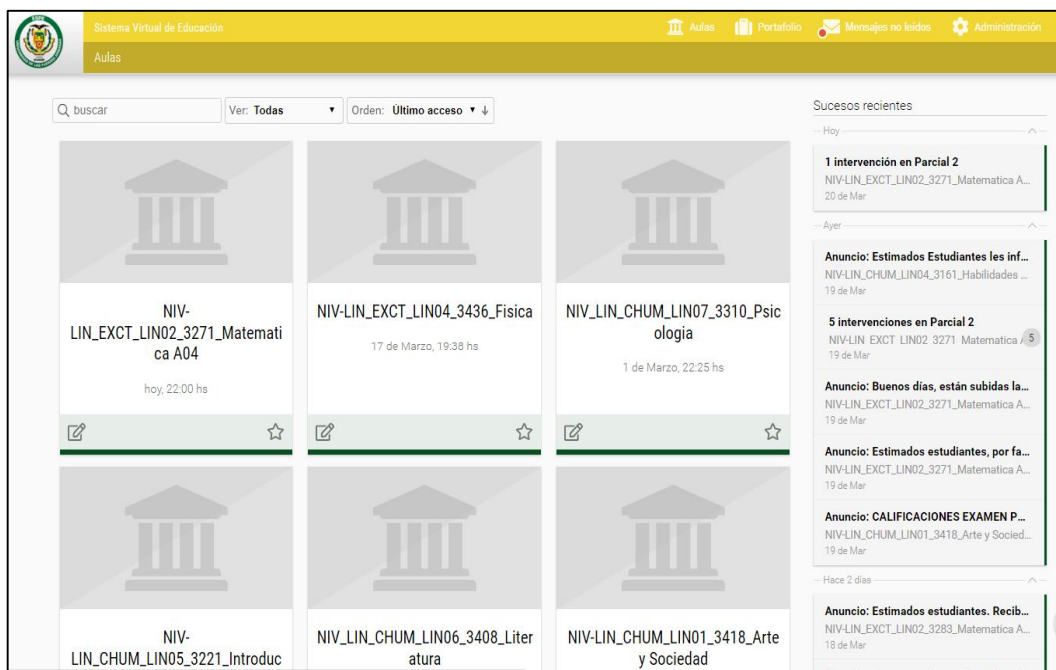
Sistema Virtual de Educación
Aulas

Aulas Portafolio Mensajes no leídos Administración

buscar
Ver: Todas
Orden: Último acceso

NIV-LIN_EXCT_LIN02_3271_Matematica A04
hoy, 22:00 hs

NIV-LIN_EXCT_LIN04_3436_Fisica
17 de Marzo, 19:38 hs

NIV_LIN_CHUM_LIN07_3310_Psicologia
1 de Marzo, 22:25 hs

NIV-LIN_CHUM_LIN05_3221_Introduc

NIV_LIN_CHUM_LIN06_3408_Literatura

NIV-LIN_CHUM_LIN01_3418_Arte y Sociedad

Sucesos recientes
Hoy
1 intervención en Parcial 2
NIV-LIN_EXCT_LIN02_3271_Matematica A...
20 de Mar
Ayer
Anuncio: Estimados Estudiantes les inf...
NIV-LIN_CHUM_LIN04_3161_Habilidades ...
19 de Mar
5 intervenciones en Parcial 2
NIV-LIN_EXCT_LIN02_3271_Matematica A
5
19 de Mar
Anuncio: Buenos días, están subidas la...
NIV-LIN_EXCT_LIN02_3271_Matematica A...
19 de Mar
Anuncio: Estimados estudiantes, por fa...
NIV-LIN_EXCT_LIN02_3271_Matematica A...
19 de Mar
Anuncio: CALIFICACIONES EXAMEN P...
NIV-LIN_CHUM_LIN01_3418_Arte y Socied...
19 de Mar
Hace 2 días
Anuncio: Estimados estudiantes. Recib...
NIV-LIN_EXCT_LIN02_3283_Matematica A...
18 de Mar